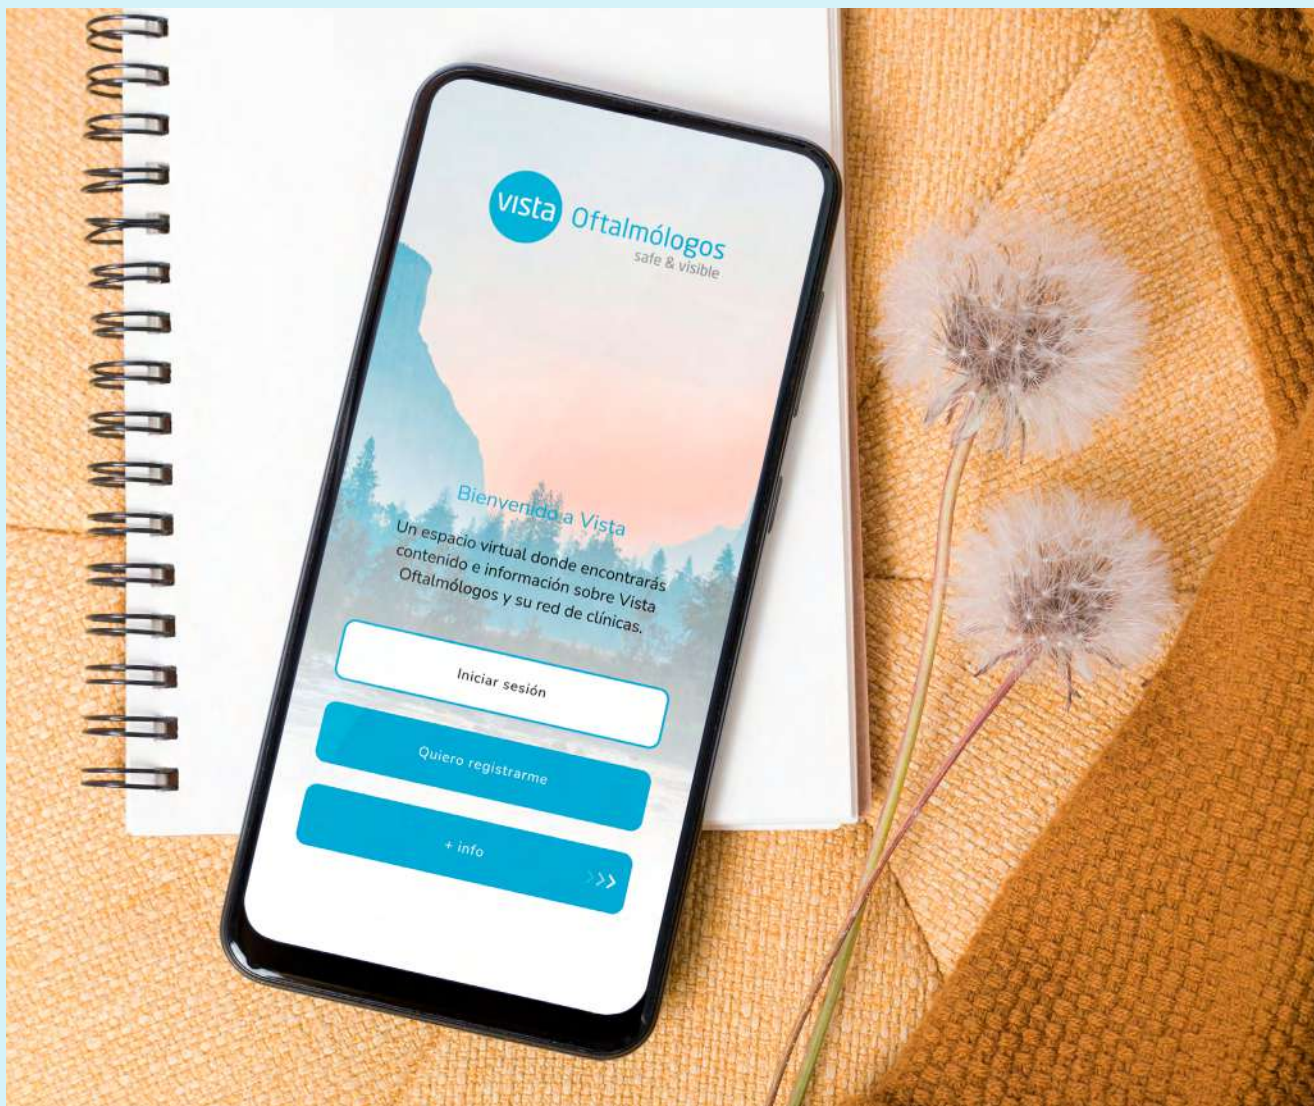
vista Oftalmólogos
safe & visible

Bienvenido a Vista

Un espacio virtual donde encontrarás contenido e información sobre Vista Oftalmólogos y su red de clínicas.

Iniciar sesión

Quiero registrarme

+ info

>>>